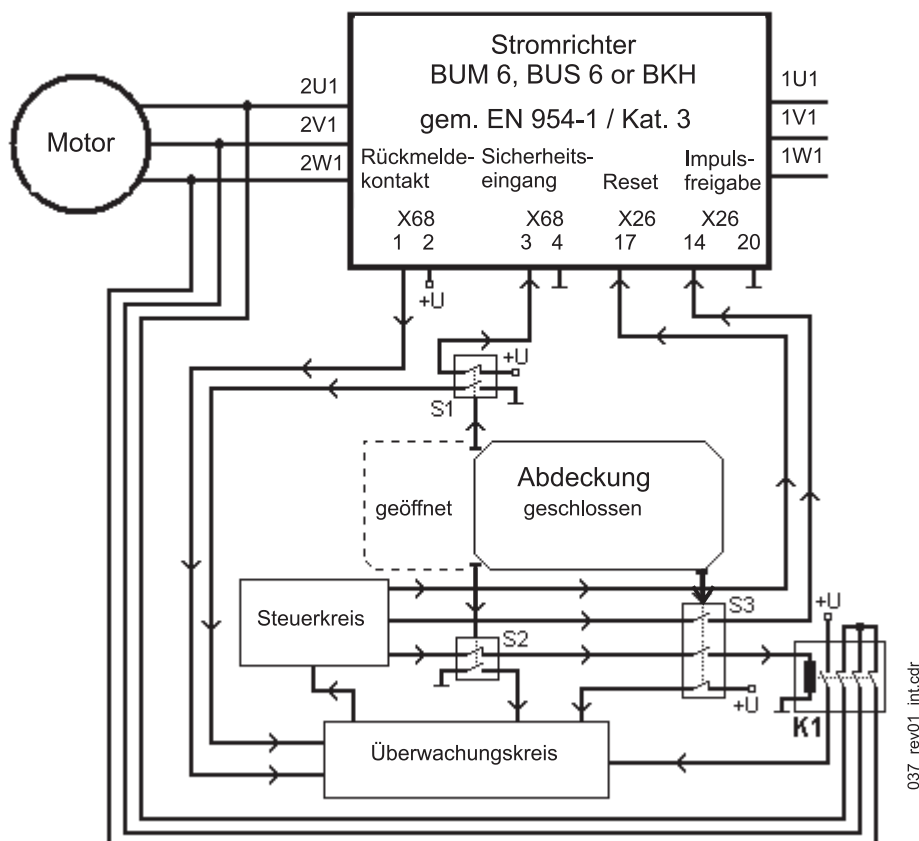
Stromrichter
BUM 6, BUS 6 or BKH

gem. EN 954-1 / Kat. 3

Motor

2U1
2V1
2W1

1U1
1V1
1W1

Rückmeldekontakt
Sicherheitseingang
Reset
Impulsfreigabe

X68
1 2
X68
3 4
X26
17
X26
14 20

+U
+U
S1

Abdeckung
geöffnet
geschlossen

Steuerkreis
S2
S3
+U
+U
K1

Überwachungskreis

037_rev01_int.cdr